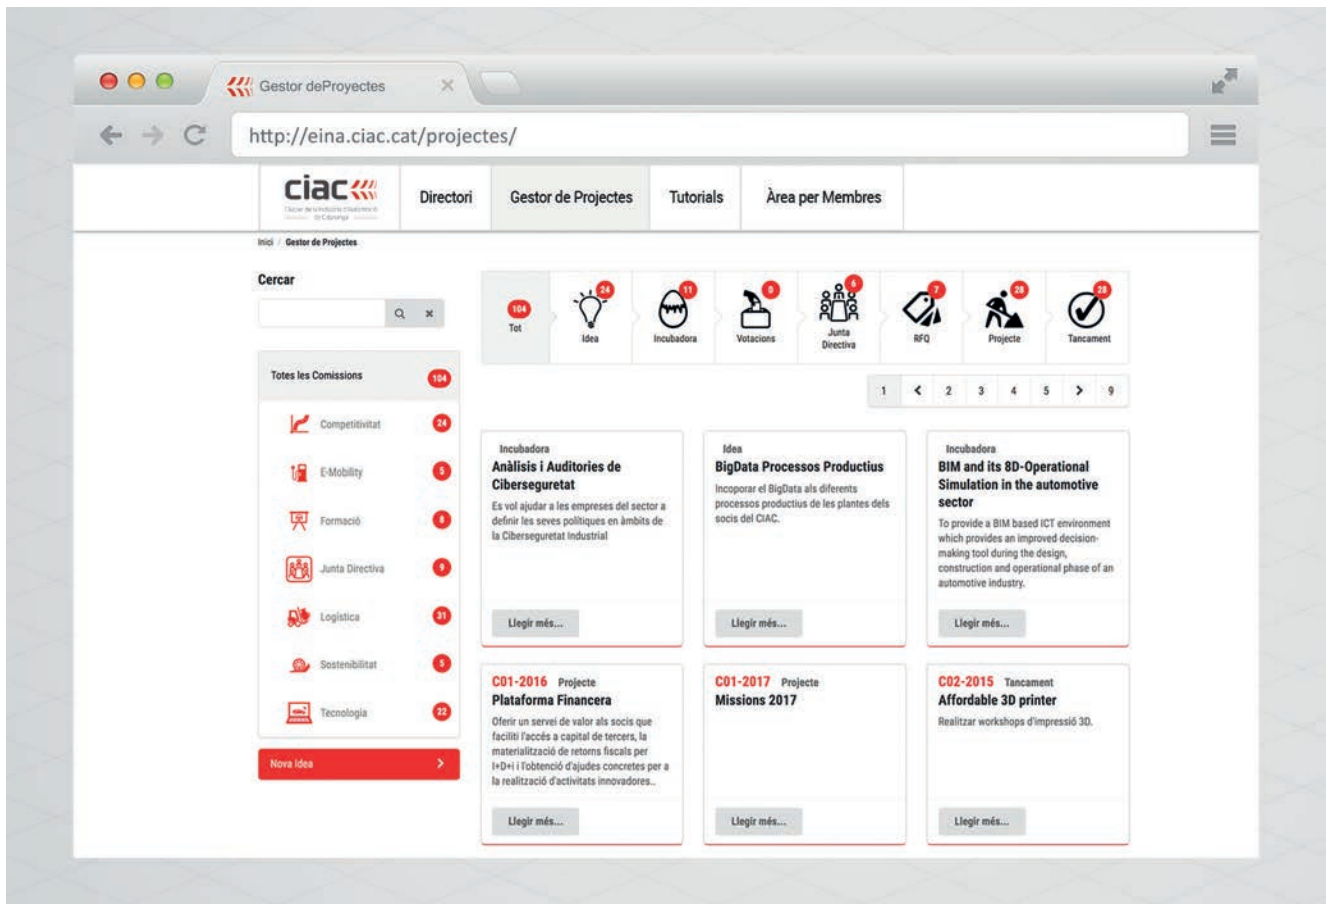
Gestor deProyectes

http://eina.ciac.cat/projectes/

ciac
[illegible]

Directori | Gestor de Projectes | Tutorials | Àrea per Membres

Inici / Gestor de Projectes

Cercar

Totes les Comissions 104
Competitivitat 24
E-Mobility 5
Formació 8
Junta Directiva 9
Logística 31
Sostenibilitat 5
Tecnologia 22

Nova Idea

104 Tot
24 Idea
11 Incubadora
0 Votacions
6 Junta Directiva
7 RFQ
28 Projecte
28 Tancament

1 < 2 3 4 5 > 9

Incubadora
Anàlisis i Auditories de Ciberseguretat
Es vol ajudar a les empreses del sector a definir les seves polítiques en àmbits de la Ciberseguretat Industrial
Llegir més...

Idea
BigData Processos Productius
Incoporar el BigData als diferents processos productius de les plantes dels socis del CIAC.
Llegir més...

Incubadora
BIM and its 8D-Operational Simulation in the automotive sector
To provide a BIM based ICT environment which provides an improved decision-making tool during the design, construction and operational phase of an automotive industry.
Llegir més...

C01-2016 Projecte
Plataforma Financera
Oferir un servei de valor als socis que faciliti l'accés a capital de tercers, la materialització de retorns fiscals per I+D+i i l'obtenció d'ajudes concretes per a la realització d'activitats innovadores..
Llegir més...

C01-2017 Projecte
Missions 2017
Llegir més...

C02-2015 Tancament
Affordable 3D printer
Realitzar workshops d'impressió 3D.
Llegir més...